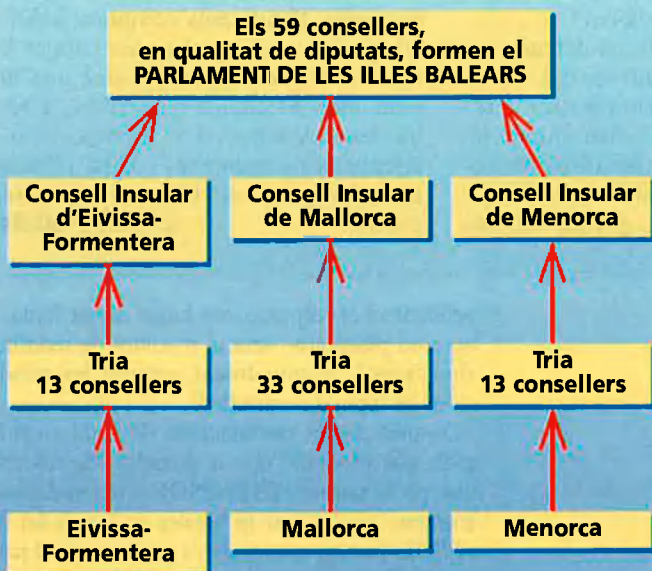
Els 59 consellers, en qualitat de diputats, formen el PARLAMENT DE LES ILLES BALEARS

Consell Insular d'Eivissa-Formentera

Consell Insular de Mallorca

Consell Insular de Menorca

Tria 13 consellers

Tria 33 consellers

Tria 13 consellers

Eivissa-Formentera

Mallorca

Menorca